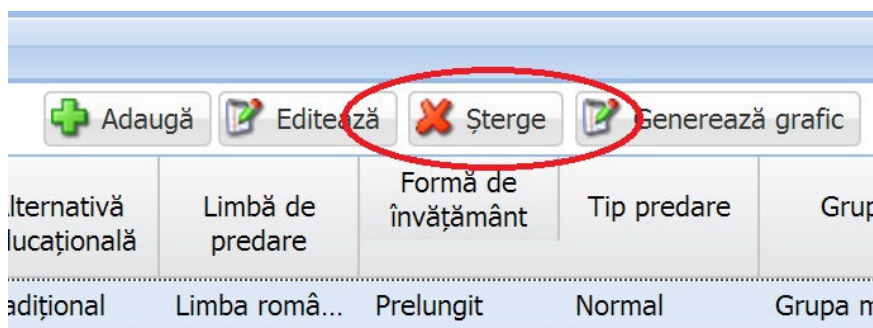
Adaugă Editează Șterge Generează grafic

| lternativă lucațională | Limbă de predare | Formă de învățământ | Tip predare | Grup |
|---|---|---|---|---|
| adițional | Limba romă... | Prelungit | Normal | Grupa m |